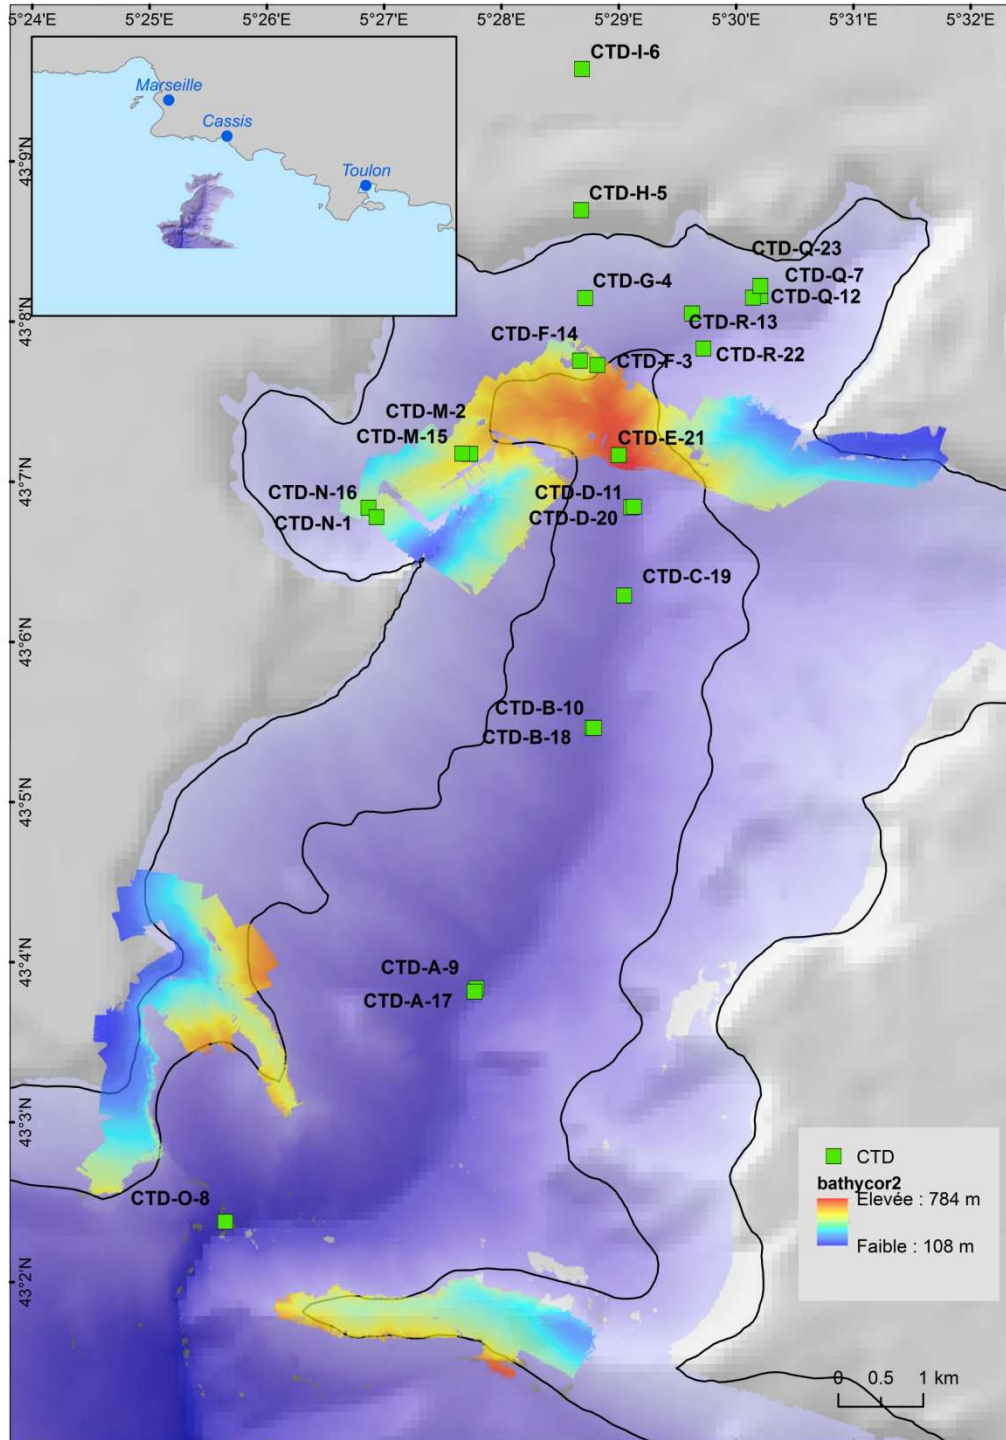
5°24'E 5°25'E 5°26'E 5°27'E 5°28'E 5°29'E 5°30'E 5°31'E 5°32'E

Marseille
Cassis
Toulon

43°9'N
43°8'N
43°7'N
43°6'N
43°5'N
43°4'N
43°3'N
43°2'N

CTD-I-6
CTD-H-5
CTD-Q-23
CTD-Q-7
CTD-G-4
CTD-Q-12
CTD-R-13
CTD-F-14
CTD-R-22
CTD-F-3
CTD-M-2
CTD-M-15
CTD-E-21
CTD-N-16
CTD-D-11
CTD-N-1
CTD-D-20
CTD-C-19
CTD-B-10
CTD-B-18
CTD-A-9
CTD-A-17
CTD-O-8

CTD
bathycor2
Elevée : 784 m
Faible : 108 m

0 0.5 1 km